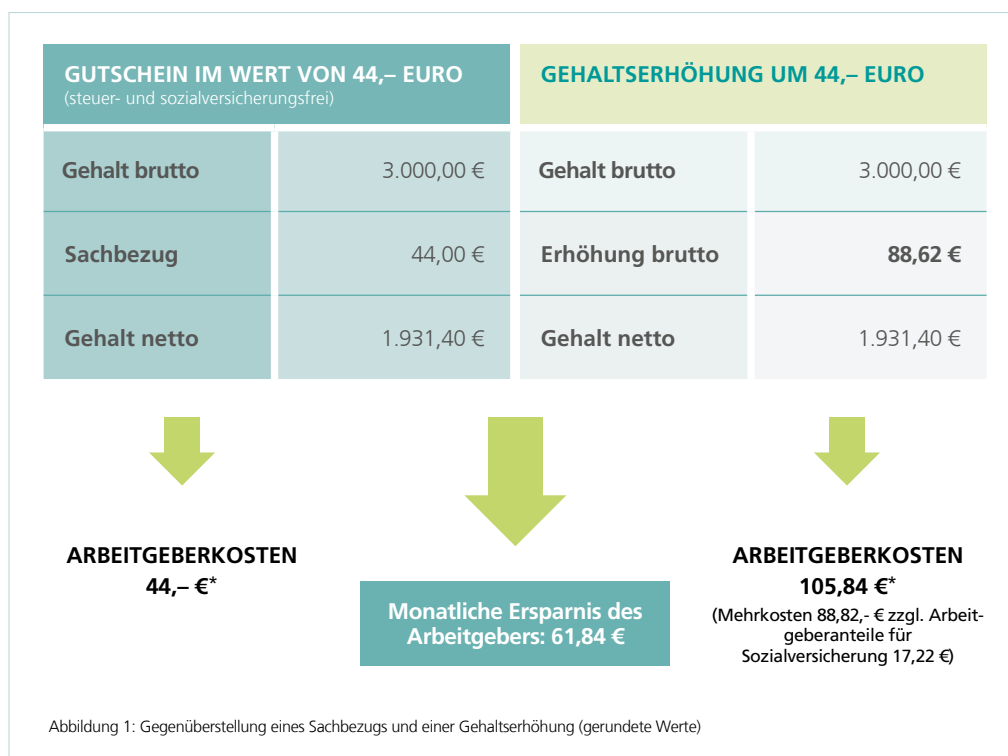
GUTSCHEIN IM WERT VON 44,– EURO
(steuer- und sozialversicherungsfrei)

GEHALTSERHÖHUNG UM 44,– EURO

| Gehalt brutto | 3.000,00 € | Gehalt brutto | 3.000,00 € |
|---|---|---|---|
| Sachbezug | 44,00 € | Erhöhung brutto | 88,62 € |
| Gehalt netto | 1.931,40 € | Gehalt netto | 1.931,40 € |

ARBEITGEBERKOSTEN
44,– €*

Monatliche Ersparnis des Arbeitgebers: 61,84 €

ARBEITGEBERKOSTEN
105,84 €*
(Mehrkosten 88,82,- € zzgl. Arbeitgeberanteile für Sozialversicherung 17,22 €)

Abbildung 1: Gegenüberstellung eines Sachbezugs und einer Gehaltserhöhung (gerundete Werte)